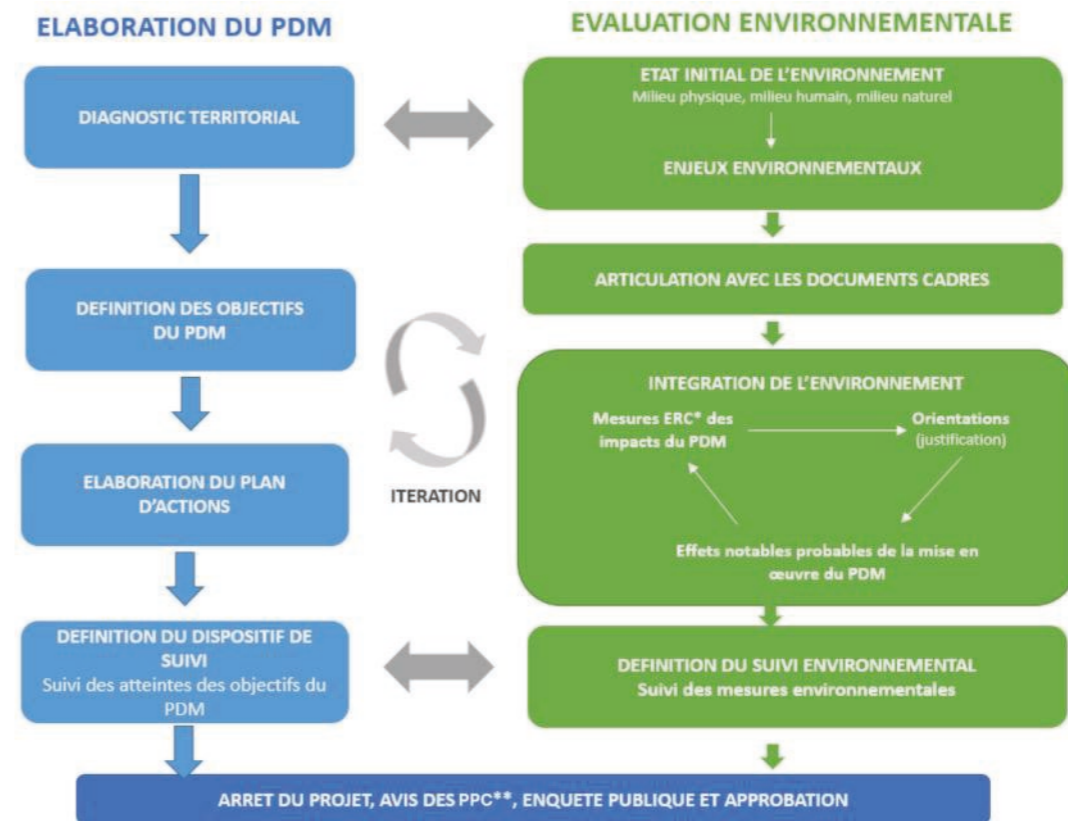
ELABORATION DU PDM

DIAGNOSTIC TERRITORIAL

DEFINITION DES OBJECTIFS DU PDM

ELABORATION DU PLAN D'ACTIONS

DEFINITION DU DISPOSITIF DE SUIVI
Suivi des atteintes des objectifs du PDM

EVALUATION ENVIRONNEMENTALE

ETAT INITIAL DE L'ENVIRONNEMENT
Milieu physique, milieu humain, milieu naturel

ENJEUX ENVIRONNEMENTAUX

ARTICULATION AVEC LES DOCUMENTS CADRES

ITERATION

INTEGRATION DE L'ENVIRONNEMENT

Mesures ERC* des impacts du PDM

Orientations (justification)

Effets notables probables de la mise en œuvre du PDM

DEFINITION DU SUIVI ENVIRONNEMENTAL
Suivi des mesures environnementales

ARRET DU PROJET, AVIS DES PPC**, ENQUETE PUBLIQUE ET APPROBATION